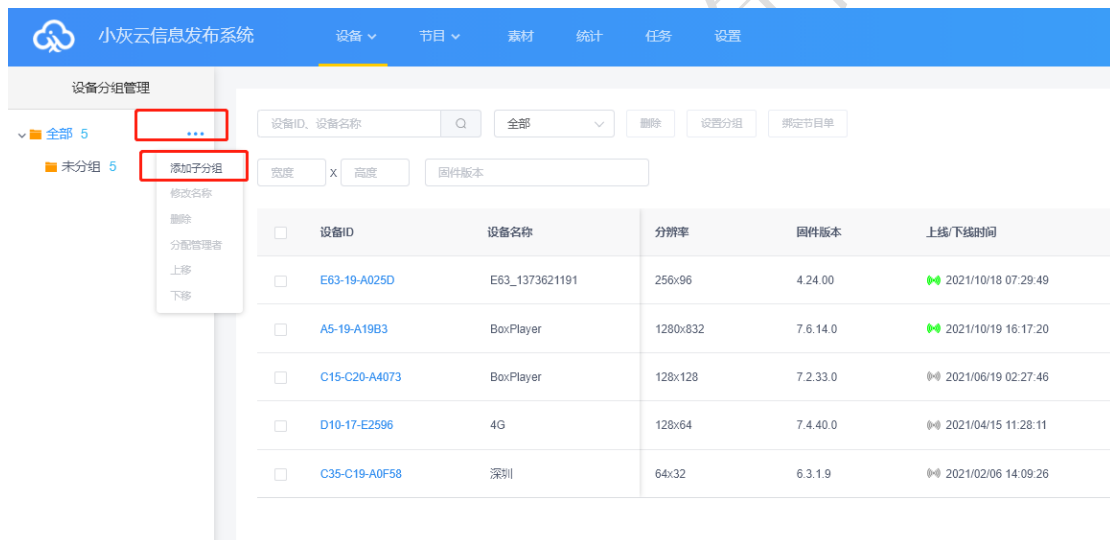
小灰云信息发布系统

设备 节目 素材 统计 任务 设置

设备分组管理

全部 5 ...

未分组 5

添加子分组
修改名称
删除
分配管理者
上移
下移

设备ID、设备名称

全部

删除 设置分组 绑定节目单

宽度 X 高度 固件版本

| | 设备ID | 设备名称 | 分辨率 | 固件版本 | 上线/下线时间 |
|---|---|---|---|---|---|
| | E63-19-A025D | E63_1373621191 | 256x96 | 4.24.00 | 2021/10/18 07:29:49 |
| | A5-19-A19B3 | BoxPlayer | 1280x832 | 7.6.14.0 | 2021/10/19 16:17:20 |
| | C15-C20-A4073 | BoxPlayer | 128x128 | 7.2.33.0 | 2021/06/19 02:27:46 |
| | D10-17-E2596 | 4G | 128x64 | 7.4.40.0 | 2021/04/15 11:28:11 |
| | C35-C19-A0F58 | 深圳 | 64x32 | 6.3.1.9 | 2021/02/06 14:09:26 |